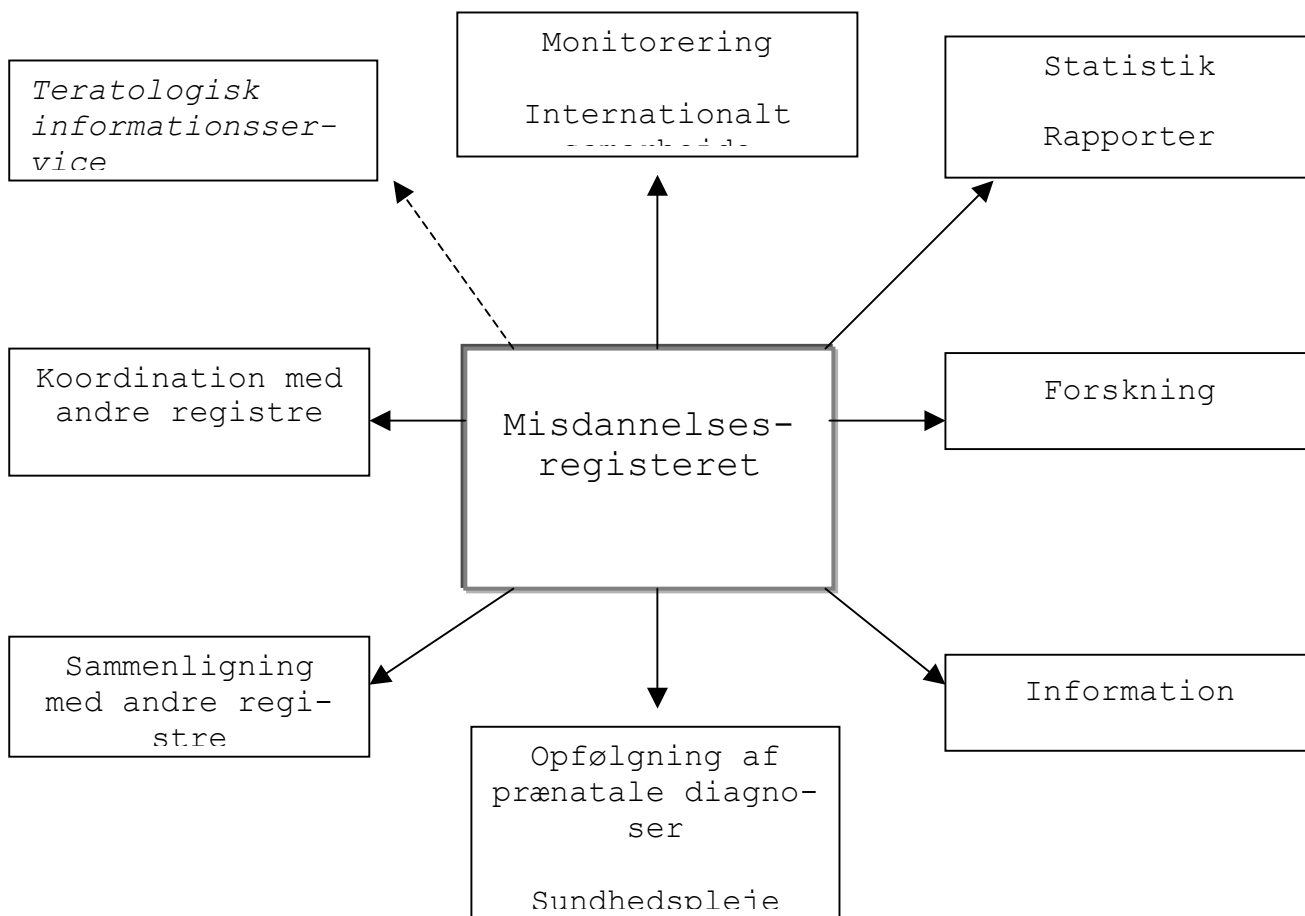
Monitorering

Internationalt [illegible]

Teratologisk informationsservice

Statistik

Rapporter

Koordination med andre registre

Misdannelsesregisteret

Forskning

Sammenligning med andre registre

Information

Opfølgning af prænatale diagnoser

Sundhedspleje